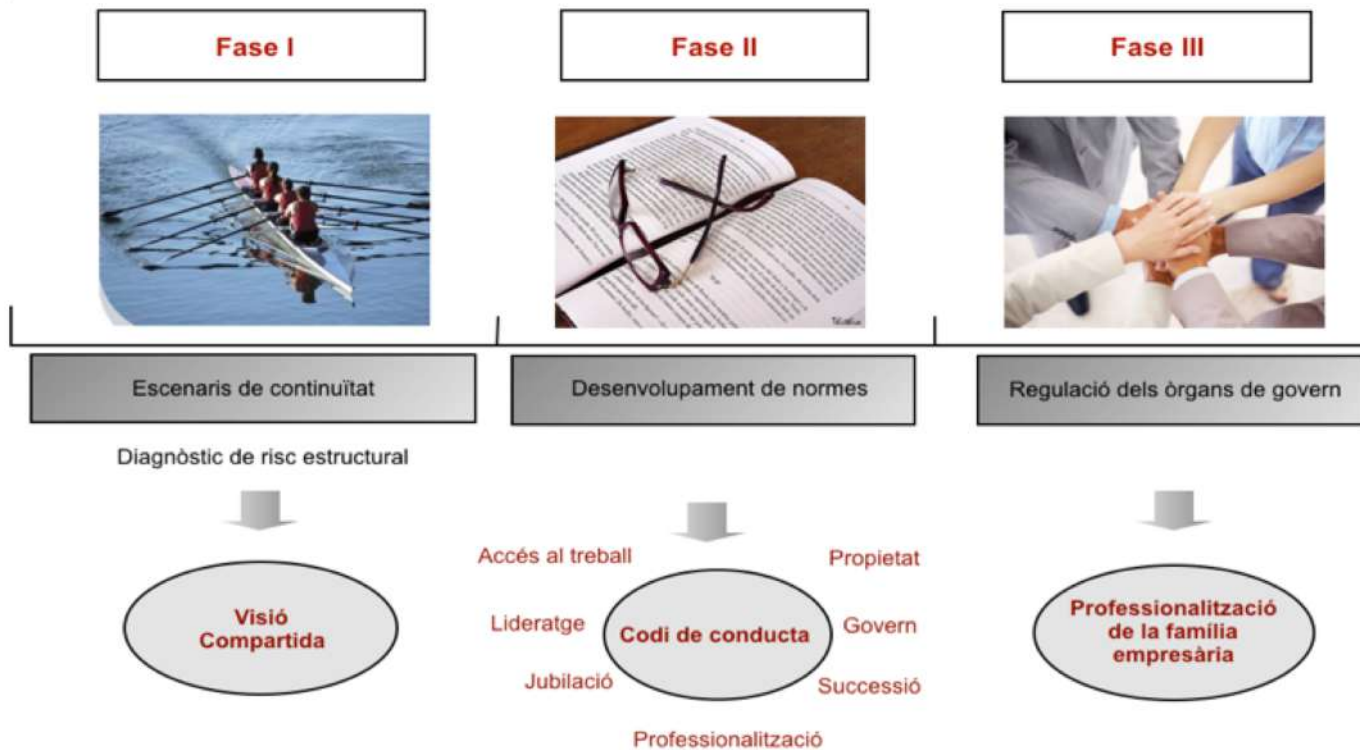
Fase I

Fase II

Fase III

Escenaris de continuïtat

Diagnòstic de risc estructural

Visió Compartida

Desenvolupament de normes

Accés al treball

Propietat

Lideratge

Codi de conducta

Govern

Jubilació

Successió

Professionalització

Regulació dels òrgans de govern

Professionalització de la família empresària